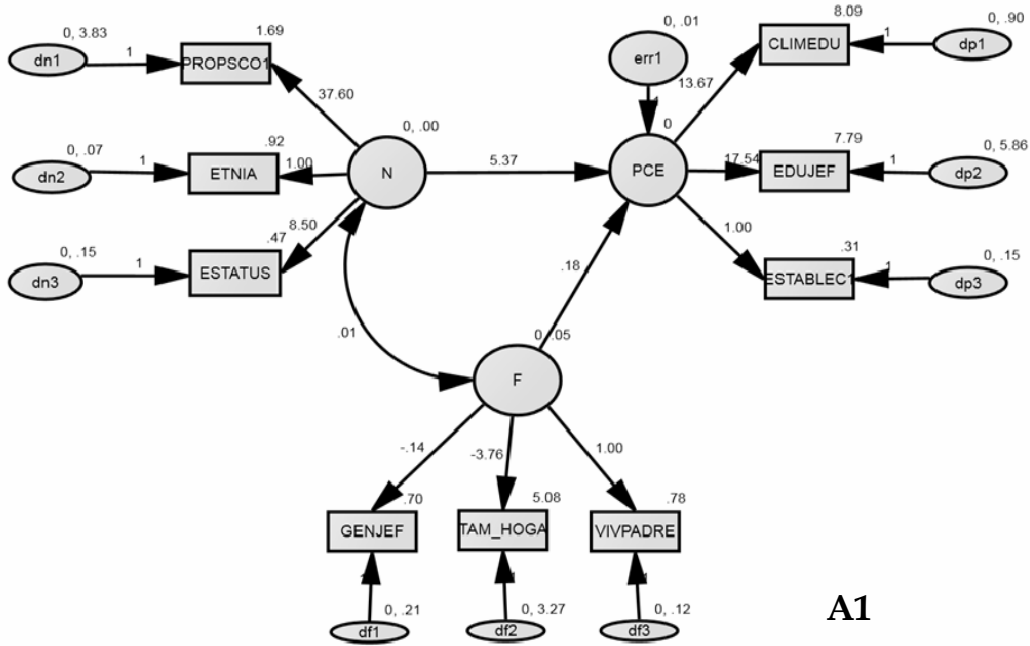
0, 3.83
dn1
1
1.69
PROPSCO1
37.60
0, .00
0, .07
dn2
1
.92
ETNIA
1.00
N
5.37
8.50
.47
0, .15
dn3
1
ESTATUS
.01
0, .01
err1
13.67
0
PCE
.18
0, .05
F
8.09
CLIMEDU
1
0, .90
dp1
7.79
17.54
EDUJEF
1
0, 5.86
dp2
1.00
.31
ESTABLEC1
1
0, .15
dp3
-.14
-3.76
1.00
.70
GENJEF
5.08
TAM_HOGA
.78
VIVPADRE
0, .21
df1
0, 3.27
df2
0, .12
df3
A1